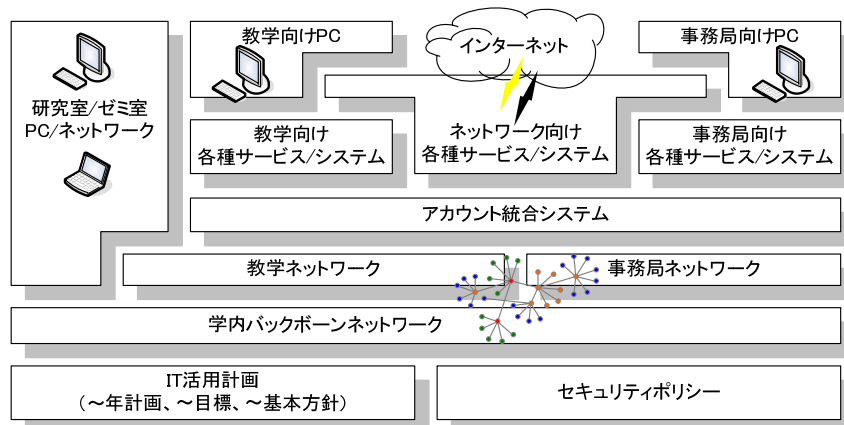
研究室/ゼミ室
PC/ネットワーク

教学向けPC

インターネット

事務局向けPC

教学向け
各種サービス/システム

ネットワーク向け
各種サービス/システム

事務局向け
各種サービス/システム

アカウント統合システム

教学ネットワーク

事務局ネットワーク

学内バックボーンネットワーク

IT活用計画
（～年計画、～目標、～基本方針）

セキュリティポリシー